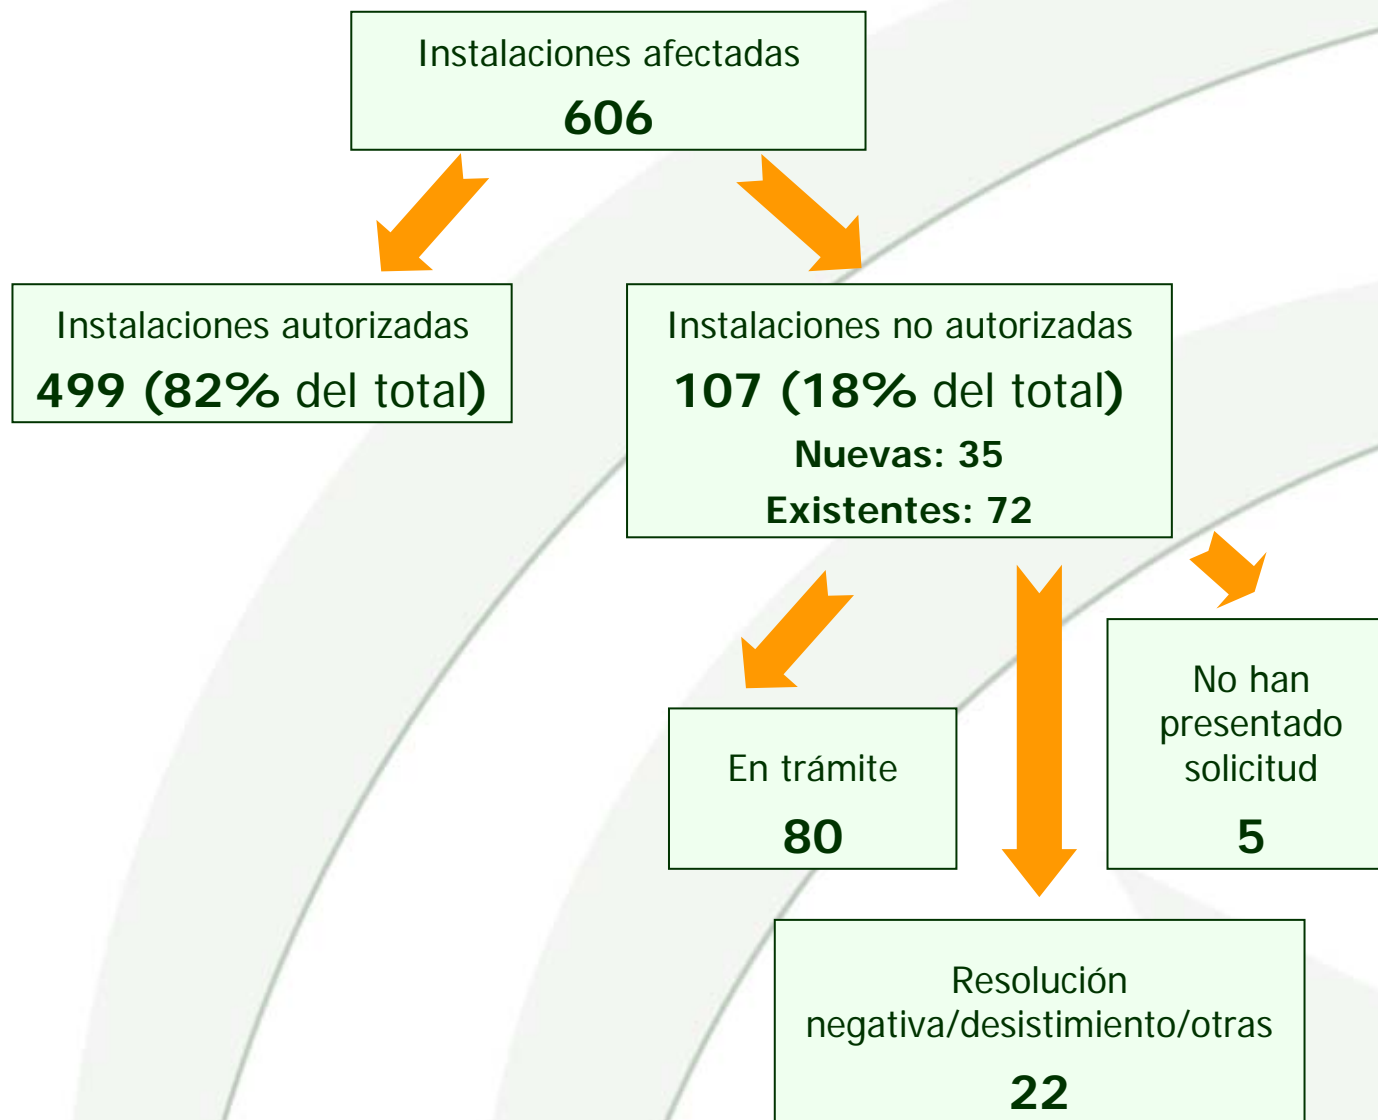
Instalaciones afectadas
606

Instalaciones autorizadas
499 (82% del total)

Instalaciones no autorizadas
107 (18% del total)
Nuevas: 35
Existentes: 72

En trámite
80

No han presentado solicitud
5

Resolución negativa/desistimiento/otras
22